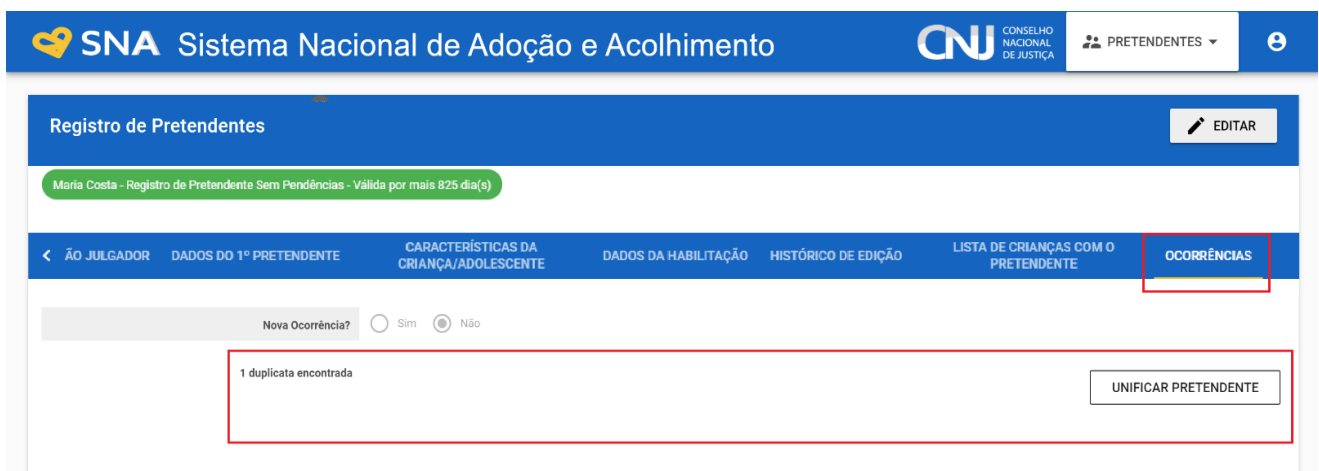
SNA Sistema Nacional de Adoção e Acolhimento

CNJ CONSELHO NACIONAL DE JUSTIÇA

PRETENDENTES

Registro de Pretendentes

EDITAR

Maria Costa - Registro de Pretendente Sem Pendências - Válida por mais 825 dia(s)

ÃO JULGADOR DADOS DO 1º PRETENDENTE CARACTERÍSTICAS DA CRIANÇA/ADOLESCENTE DADOS DA HABILITAÇÃO HISTÓRICO DE EDIÇÃO LISTA DE CRIANÇAS COM O PRETENDENTE OCORRÊNCIAS

Nova Ocorrência? Sim Não

1 duplicata encontrada

UNIFICAR PRETENDENTE